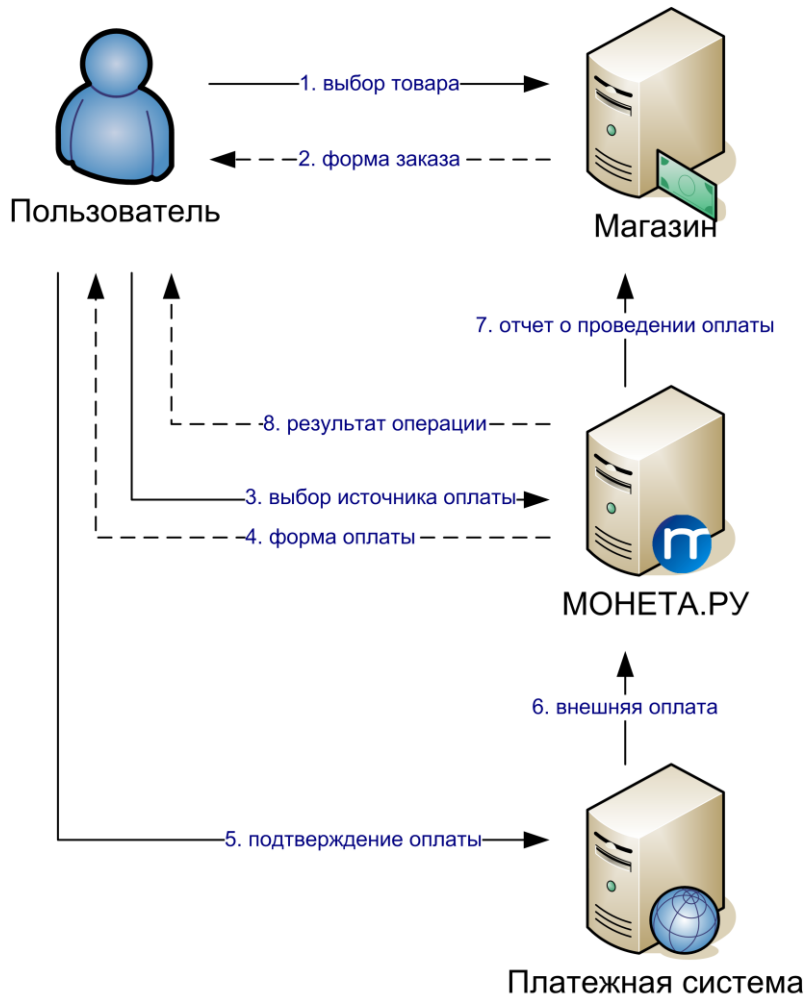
Пользователь

1. выбор товара

2. форма заказа

Магазин

7. отчет о проведении оплаты

8. результат операции

3. выбор источника оплаты

4. форма оплаты

МОНЕТА.РУ

6. внешняя оплата

5. подтверждение оплаты

Платежная система